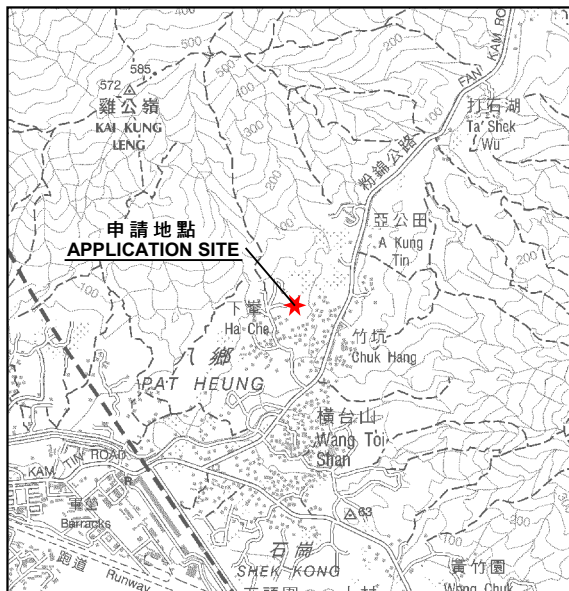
585
572
雞公嶺
KAI KUNG LENG
500
400
300
200
FAN KAM RO
粉錦公路
打石湖
Ta Shek Wu
申請地點
APPLICATION SITE
亞公田
A Kung Tin
200
100
下崖
Ha Che
竹坑
Chuk Hang
八鄉
PAT HEUNG
橫台山
Wang Toi Shan
KAM TIN ROAD
軍營
Barracks
63
石崗
SHEK KONG
跑道
Runway
黃竹園
Wong Chuk